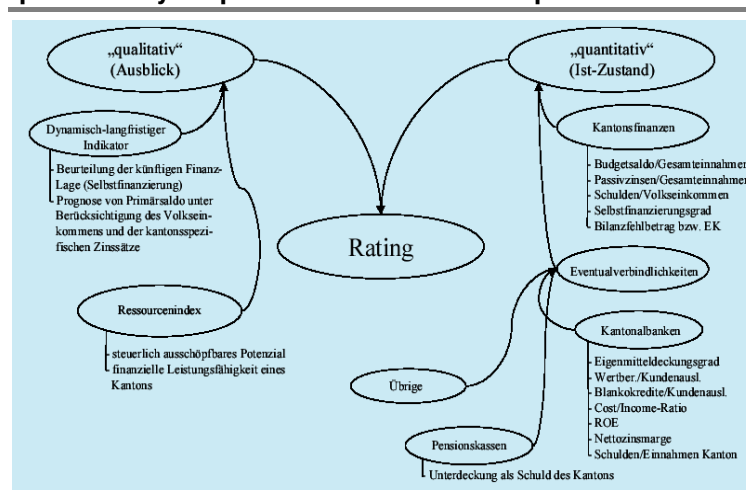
„qualitativ“
(Ausblick)

„quantitativ“
(Ist-Zustand)

Dynamisch-langfristiger Indikator

Beurteilung der künftigen Finanz-Lage (Selbstfinanzierung)
Prognose von Primärsaldo unter Berücksichtigung des Volkseinkommens und der kantonsspezifischen Zinssätze

Kantonsfinanzen

Budgetsaldo/Gesamteinnahmen
Passivzinsen/Gesamteinnahmen
Schulden/Volkseinkommen
Selbstfinanzierungsgrad
Bilanzfehlbetrag bzw. EK

Rating

Eventualverbindlichkeiten

Ressourcenindex

steuerlich ausschöpfbares Potenzial
finanzielle Leistungsfähigkeit eines Kantons

Kantonalbanken

Eigenmitteldeckungsgrad
Wertber./Kundenausl.
Blankokredite/Kundenausl.
Cost/Income-Ratio
ROE
Nettozinsmarge
Schulden/Einnahmen Kanton

Übrige

Pensionskassen

Unterdeckung als Schuld des Kantons